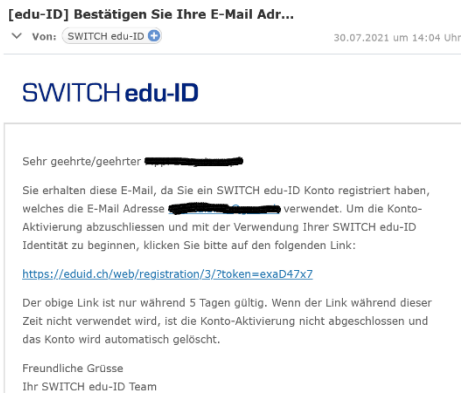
[edu-ID] Bestätigen Sie Ihre E-Mail Adr...

Von: SWITCH edu-ID 30.07.2021 um 14:04 Uhr

SWITCH edu-ID

Sehr geehrte/geehrter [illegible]

Sie erhalten diese E-Mail, da Sie ein SWITCH edu-ID Konto registriert haben, welches die E-Mail Adresse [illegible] verwendet. Um die Konto-Aktivierung abzuschliessen und mit der Verwendung Ihrer SWITCH edu-ID Identität zu beginnen, klicken Sie bitte auf den folgenden Link:

https://eduid.ch/web/registration/3/?token=exaD47x7

Der obige Link ist nur während 5 Tagen gültig. Wenn der Link während dieser Zeit nicht verwendet wird, ist die Konto-Aktivierung nicht abgeschlossen und das Konto wird automatisch gelöscht.

Freundliche Grüsse
Ihr SWITCH edu-ID Team